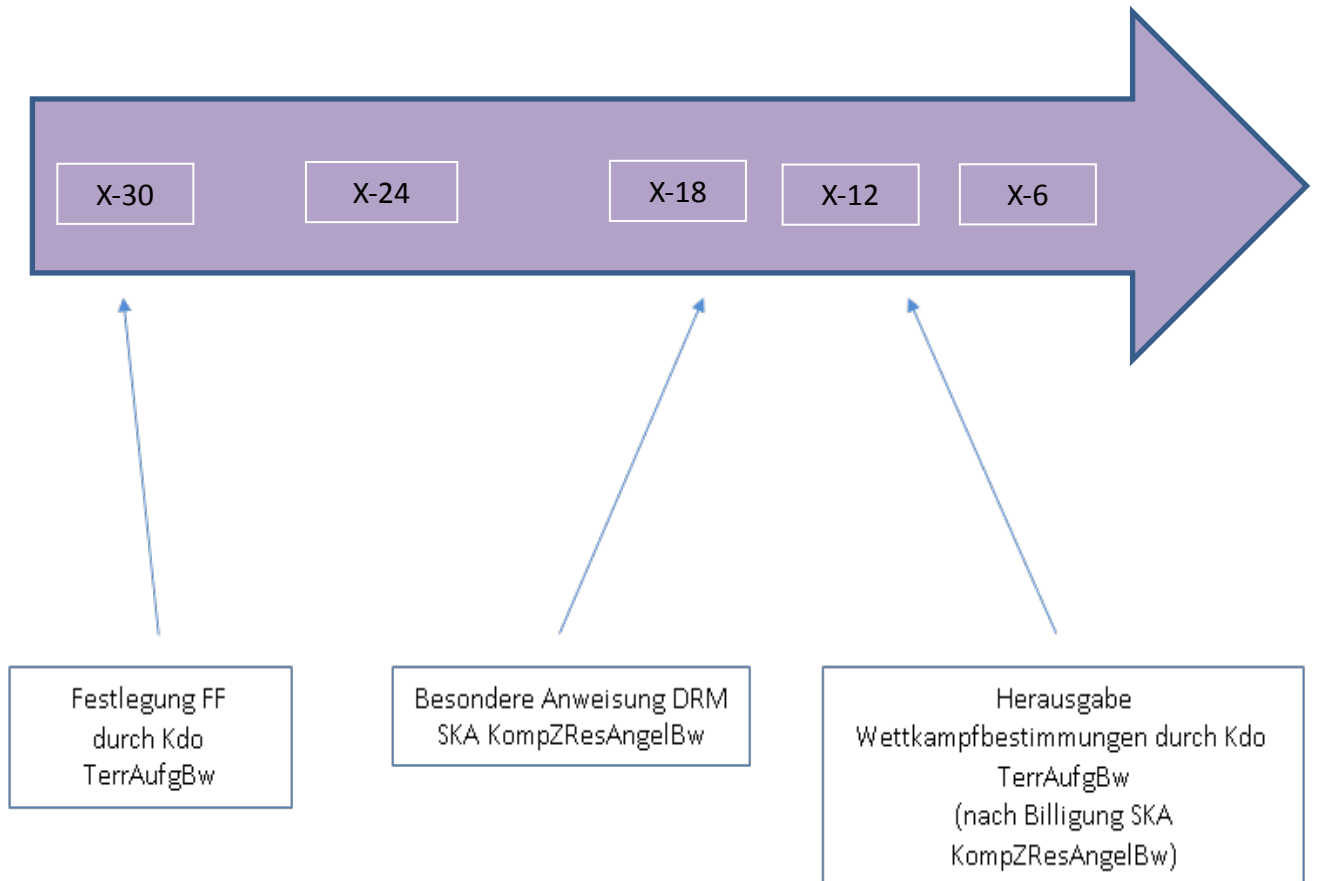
X-30

X-24

X-18

X-12

X-6

Festlegung FF durch Kdo TerrAufgBw

Besondere Anweisung DRM SKA KompZResAngelBw

Herausgabe Wettkampfbestimmungen durch Kdo TerrAufgBw (nach Billigung SKA KompZResAngelBw)